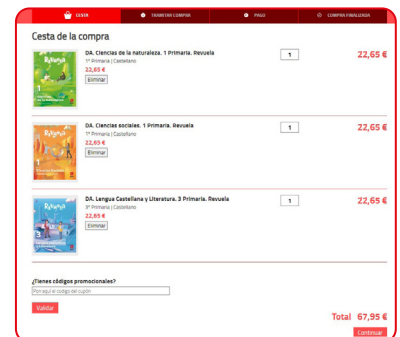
CESTA | TRAMITAR COMPRA | PAGO | COMPRA FINALIZADA

Cesta de la compra

DA. Ciencias de la naturaleza. 1 Primaria. Revuela
1º Primaria | Castellano
22,65 €
Eliminar
1
22,65 €

DA. Ciencias sociales. 1 Primaria. Revuela
1º Primaria | Castellano
22,65 €
Eliminar
1
22,65 €

DA. Lengua Castellana y Literatura. 3 Primaria. Revuela
3º Primaria | Castellano
22,65 €
Eliminar
1
22,65 €

¿Tienes códigos promocionales?
Pon aquí el código del cupón
Validar

Total 67,95 €
Continuar